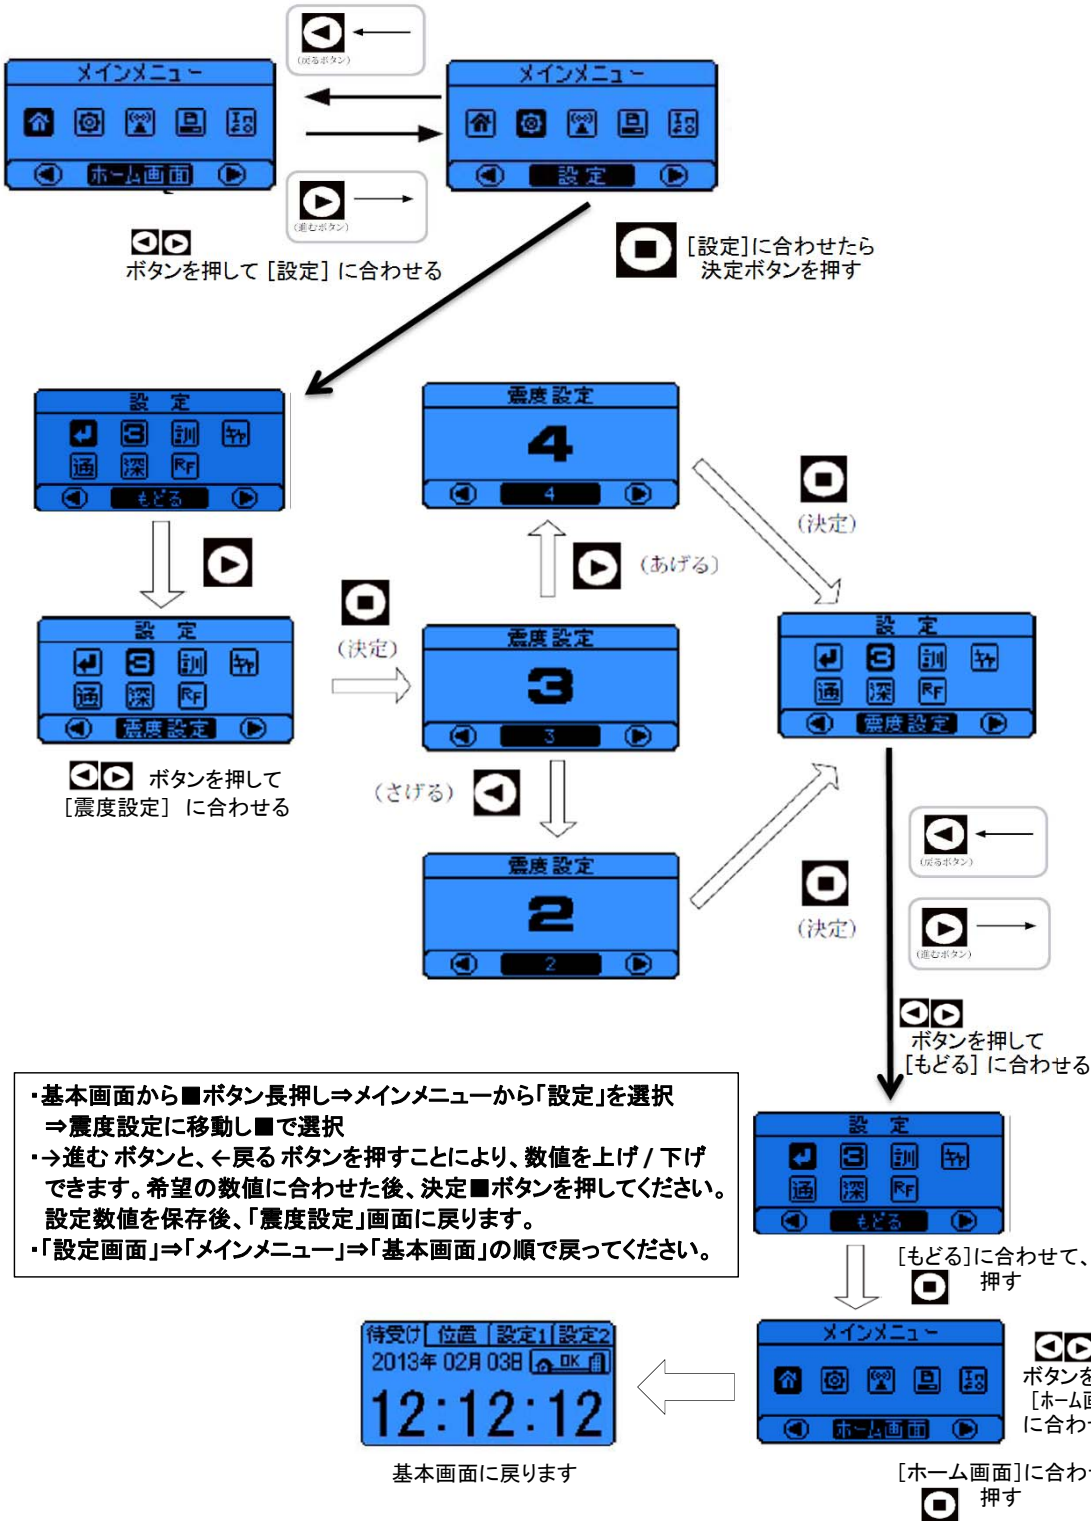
(戻るボタン)

メインメニュー

ホーム画面

メインメニュー

設定

(進むボタン)

ボタンを押して［設定］に合わせる

[設定]に合わせたら
決定ボタンを押す

設 定

もどる

震度設定

4

4

(決定)

(あげる)

設 定

震度設定

(決定)

震度設定

3

3

設 定

震度設定

ボタンを押して
［震度設定］に合わせる

(さげる)

震度設定

2

2

(決定)

(戻るボタン)

(進むボタン)

ボタンを押して
[もどる] に合わせる

・基本画面から■ボタン長押し⇒メインメニューから「設定」を選択
⇒震度設定に移動し■で選択
・→進む ボタンと、←戻る ボタンを押すことにより、数値を上げ / 下げできます。希望の数値に合わせた後、決定■ボタンを押してください。設定数値を保存後、「震度設定」画面に戻ります。
・「設定画面」⇒「メインメニュー」⇒「基本画面」の順で戻ってください。

設 定

もどる

[もどる]に合わせて、
押す

待受け 位置 設定1 設定2
2013年 02月 03日 OK
12:12:12

メインメニュー

ホーム画面

ボタンを
[ホーム画
に合わせ

基本画面に戻ります

[ホーム画面]に合わせ
押す